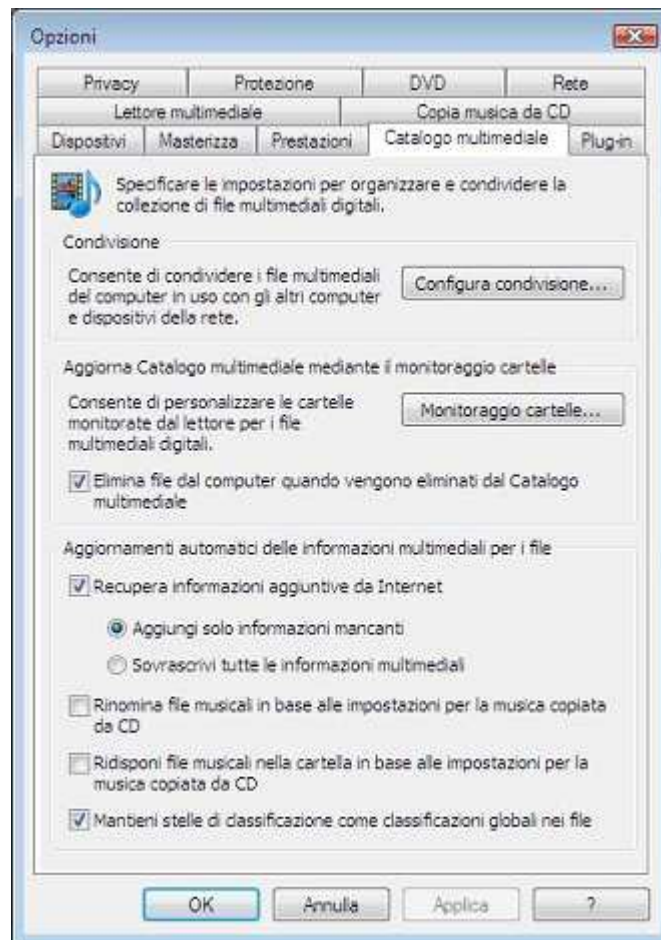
Opzioni

Privacy | Protezione | DVD | Rete
Lettore multimediale | Copia musica da CD
Dispositivi | Masterizza | Prestazioni | Catalogo multimediale | Plug-in

Specificare le impostazioni per organizzare e condividere la collezione di file multimediali digitali.

Condivisione

Consente di condividere i file multimediali del computer in uso con gli altri computer e dispositivi della rete.

Configura condivisione...

Aggiorna Catalogo multimediale mediante il monitoraggio cartelle

Consente di personalizzare le cartelle monitorate dal lettore per i file multimediali digitali.

Monitoraggio cartelle...

Elimina file dal computer quando vengono eliminati dal Catalogo multimediale

Aggiornamenti automatici delle informazioni multimediali per i file

Recupera informazioni aggiuntive da Internet

Aggiungi solo informazioni mancanti

Sovrascrivi tutte le informazioni multimediali

Rinomina file musicali in base alle impostazioni per la musica copiata da CD

Ridisponi file musicali nella cartella in base alle impostazioni per la musica copiata da CD

Mantieni stelle di classificazione come classificazioni globali nei file

OK | Annulla | Applica | ?